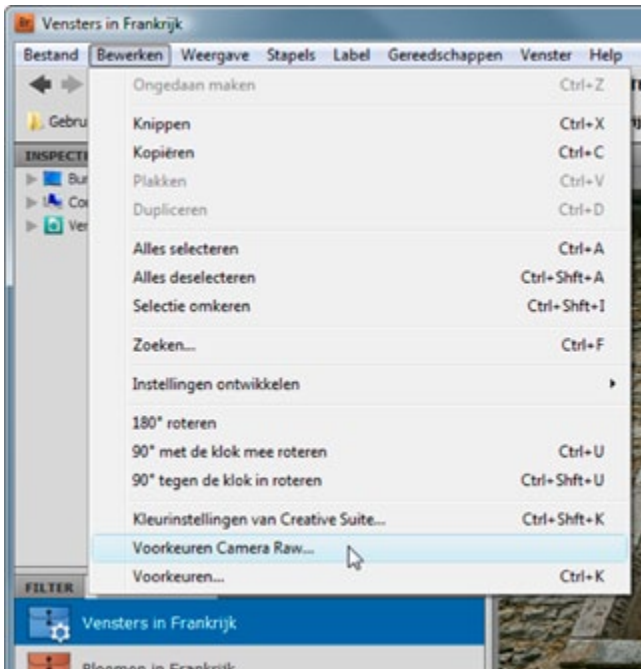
Vensters in Frankrijk

Bestand Bewerken Weergave Stapels Label Gereedschappen Venster Help

Gebru

INSPECTI

Bu

Co

Ve

Ongedaan maken Ctrl+Z

Knippen Ctrl+X
Kopiëren Ctrl+C
Plakken Ctrl+V
Dupliceren Ctrl+D

Alles selecteren Ctrl+A
Alles deselecteren Ctrl+Shft+A
Selectie omkeren Ctrl+Shft+I

Zoeken... Ctrl+F

Instellingen ontwikkelen

180° roteren
90° met de klok mee roteren Ctrl+U
90° tegen de klok in roteren Ctrl+Shft+U

Kleurinstellingen van Creative Suite... Ctrl+Shft+K
Voorkeuren Camera Raw...
Voorkeuren... Ctrl+K

FILTER

Vensters in Frankrijk

Bloemen in Frankrijk